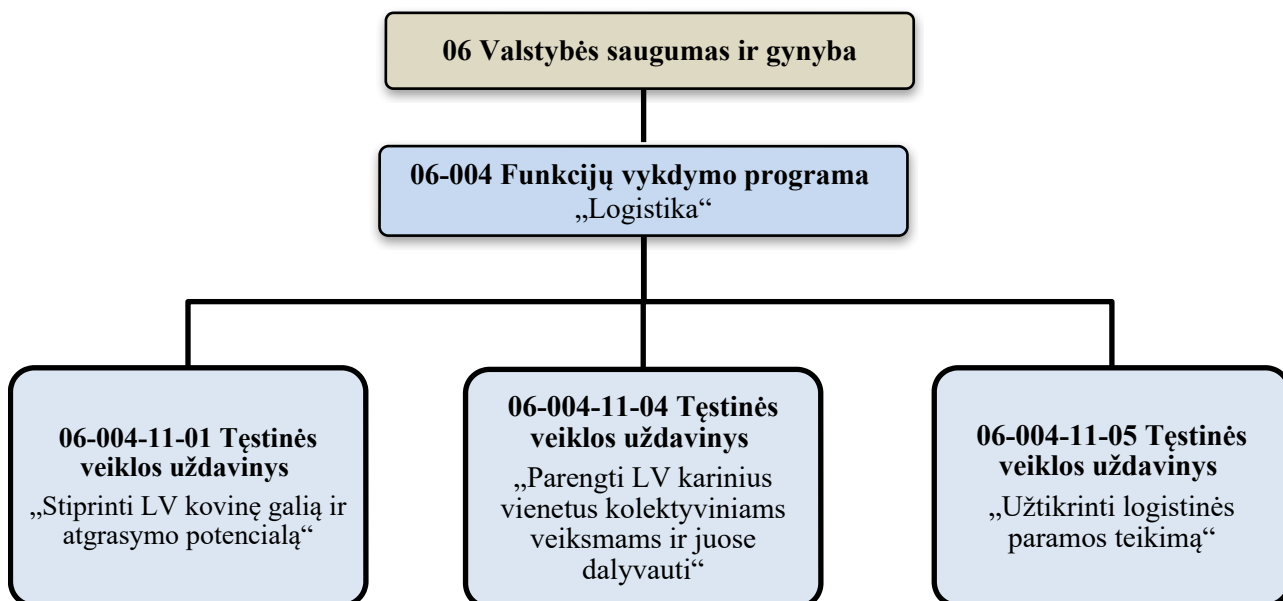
06 Valstybės saugumas ir gynyba

06-004 Funkcijų vykdymo programa
„Logistika“

06-004-11-01 Tęstinės veiklos uždavinys
„Stiprinti LV kovinę galią ir atgrasymo potencialą“

06-004-11-04 Tęstinės veiklos uždavinys
„Parengti LV karinius vienetus kolektyviniams veiksmams ir juose dalyvauti“

06-004-11-05 Tęstinės veiklos uždavinys
„Užtikrinti logistinės paramos teikimą“